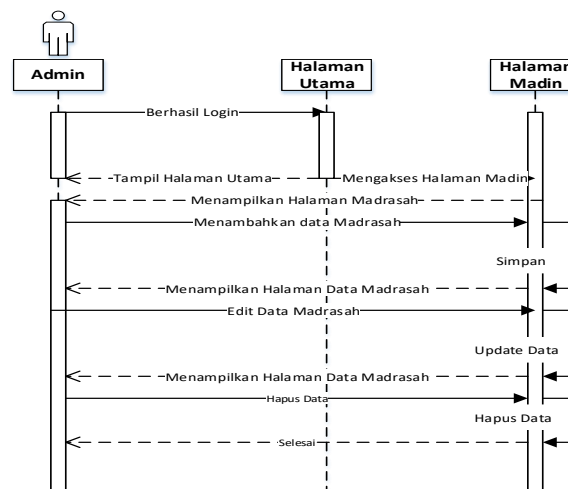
Admin

Halaman Utama

Halaman Madin

Berhasil Login

Tampil Halaman Utama

Mengakses Halaman Madin

Menampilkan Halaman Madrasah

Menambahkan data Madrasah

Simpan

Menampilkan Halaman Data Madrasah

Edit Data Madrasah

Update Data

Menampilkan Halaman Data Madrasah

Hapus Data

Hapus Data

Selesai